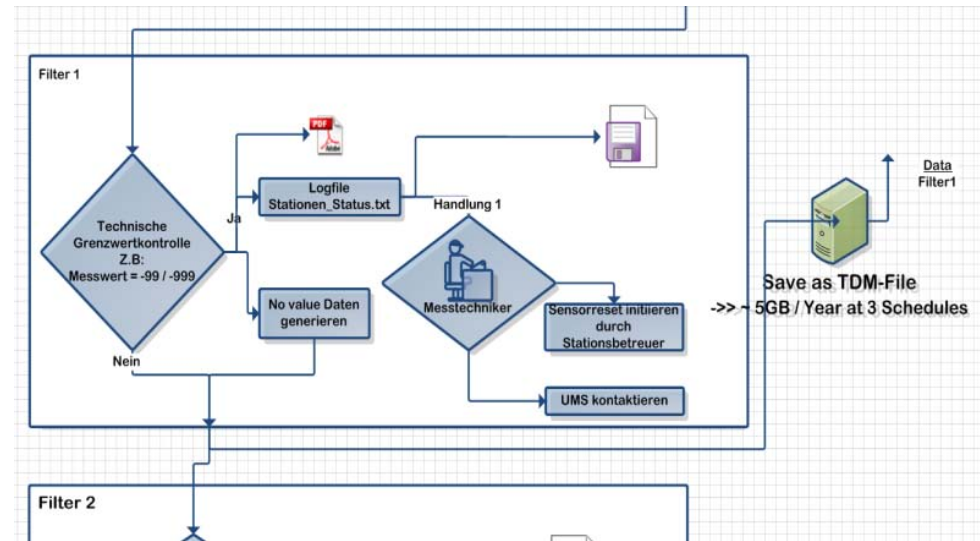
Filter 1

PDF

Technische Grenzwertkontrolle Z.B: Messwert = -99 / -999

Ja

Logfile Stationen_Status.txt

Handlung 1

Messtechniker

Sensorreset initiieren durch Stationsbetreuer

No value Daten generieren

Nein

UMS kontaktieren

Data Filter1

Save as TDM-File

->> ~ 5GB / Year at 3 Schedules

Filter 2